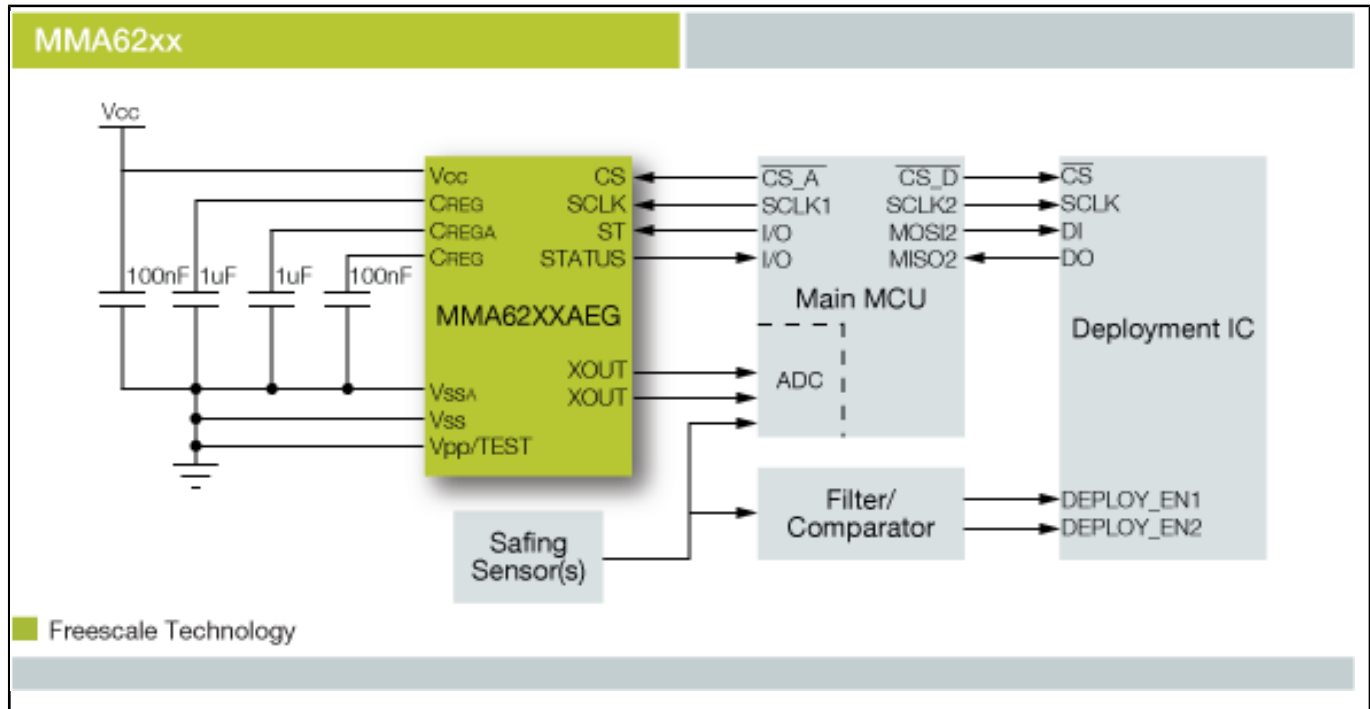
MMA62xx

Vcc

100nF 1uF 1uF 100nF

Vcc
CREG
CREGA
CREG
CS
SCLK
ST
STATUS
MMA62XXAEG
XOUT
XOUT
VSSA
VSS
Vpp/TEST

$\overline{CS\_A}$
SCLK1
I/O
I/O
$\overline{CS\_D}$
SCLK2
MOSI2
MISO2
Main MCU
ADC

$\overline{CS}$
SCLK
DI
DO
Deployment IC

Filter/ Comparator

DEPLOY_EN1
DEPLOY_EN2

Safing Sensor(s)

Freescale Technology